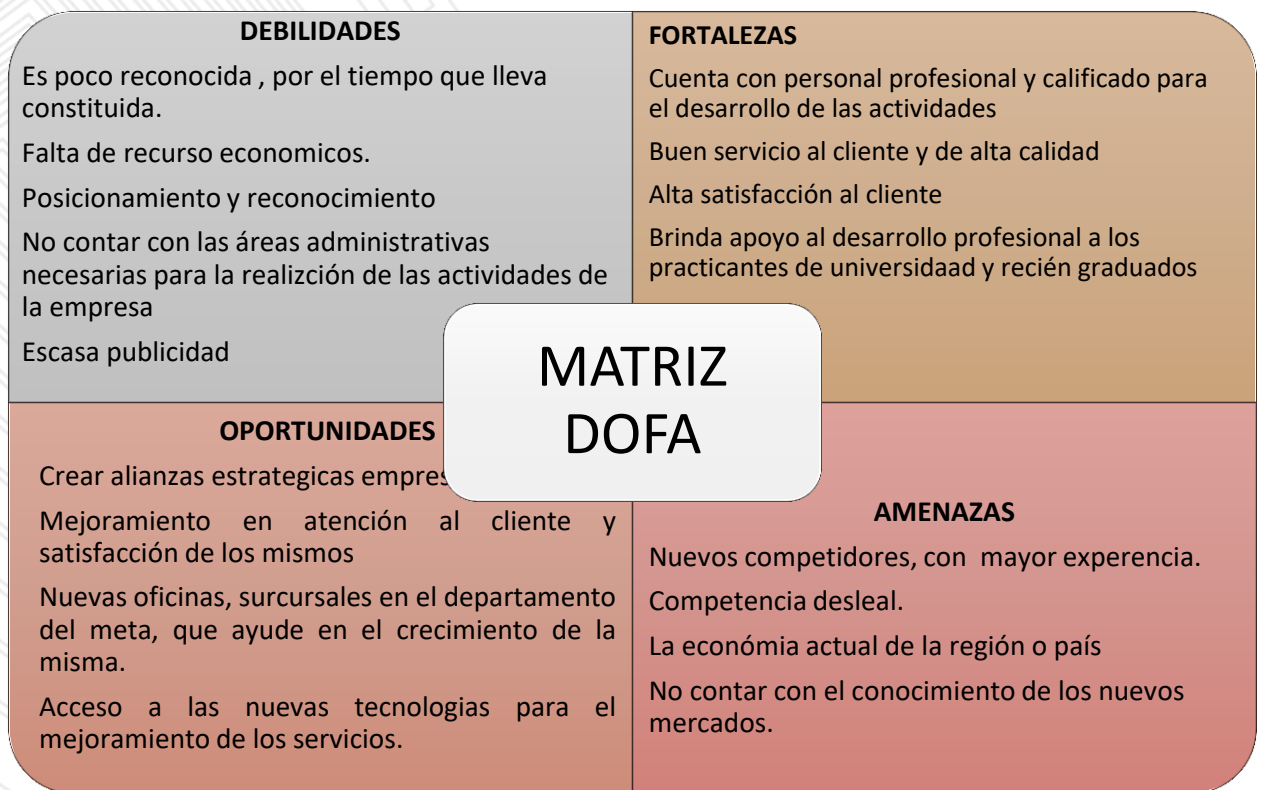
DEBILIDADES

Es poco reconocida , por el tiempo que lleva constituida.

Falta de recurso economicos.

Posicionamiento y reconocimiento

No contar con las áreas administrativas necesarias para la realizción de las actividades de la empresa

Escasa publicidad

FORTALEZAS

Cuenta con personal profesional y calificado para el desarrollo de las actividades

Buen servicio al cliente y de alta calidad

Alta satisfacción al cliente

Brinda apoyo al desarrollo profesional a los practicantes de universidaad y recién graduados

MATRIZ DOFA

OPORTUNIDADES

Crear alianzas estrategicas empres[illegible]

Mejoramiento en atención al cliente y satisfacción de los mismos

Nuevas oficinas, surcursales en el departamento del meta, que ayude en el crecimiento de la misma.

Acceso a las nuevas tecnologias para el mejoramiento de los servicios.

AMENAZAS

Nuevos competidores, con mayor experiencia.

Competencia desleal.

La económia actual de la región o país

No contar con el conocimiento de los nuevos mercados.